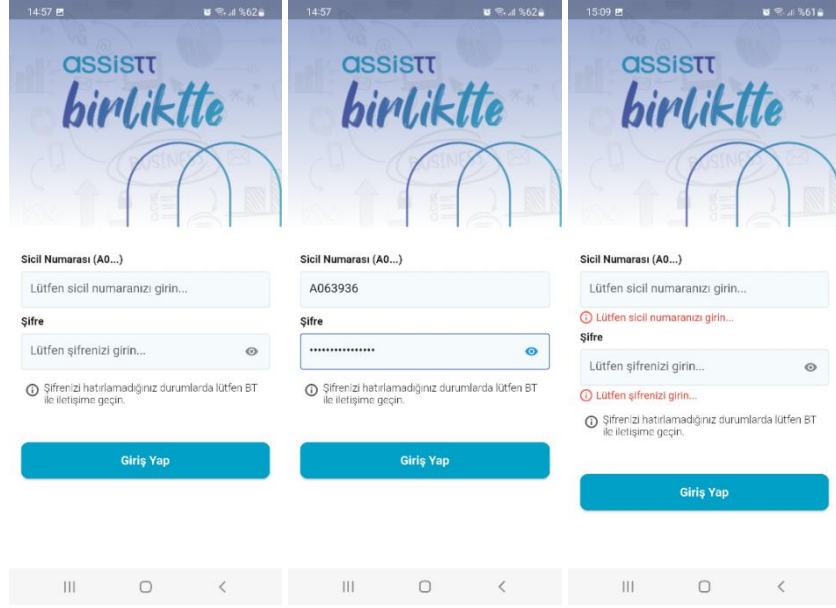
14:57 %62

assistt
birliktte

Sicil Numarası (A0...)

Lütfen sicil numaranızı girin...

Şifre

Lütfen şifrenizi girin...

Şifrenizi hatırlamadığınız durumlarda lütfen BT ile iletişime geçin.

Giriş Yap

14:57 %62

assistt
birliktte

Sicil Numarası (A0...)

A063936

Şifre

••••••••••••••••

Şifrenizi hatırlamadığınız durumlarda lütfen BT ile iletişime geçin.

Giriş Yap

15:09 %61

assistt
birliktte

Sicil Numarası (A0...)

Lütfen sicil numaranızı girin...

Lütfen sicil numaranızı girin...

Şifre

Lütfen şifrenizi girin...

Lütfen şifrenizi girin...

Şifrenizi hatırlamadığınız durumlarda lütfen BT ile iletişime geçin.

Giriş Yap